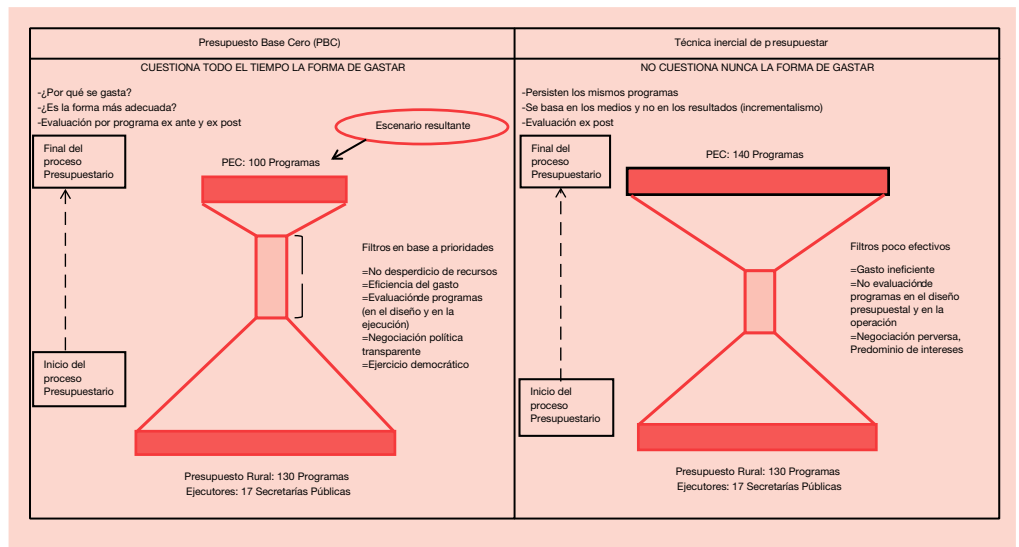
| Presupuesto Base Cero (PBC) | Técnica inercial de presupuestar |
|---|---|
| CUESTIONA TODO EL TIEMPO LA FORMA DE GASTAR | NO CUESTIONA NUNCA LA FORMA DE GASTAR |

-¿Por qué se gasta?
-¿Es la forma más adecuada?
-Evaluación por programa ex ante y ex post

Escenario resultante

Final del proceso Presupuestario

PEC: 100 Programas

Filtros en base a prioridades

=No desperdicio de recursos
=Eficiencia del gasto
=Evaluaciónde programas (en el diseño y en la ejecución)
=Negociación política transparente
=Ejercicio democrático

Inicio del proceso Presupuestario

Presupuesto Rural: 130 Programas
Ejecutores: 17 Secretarías Públicas

-Persisten los mismos programas
-Se basa en los medios y no en los resultados (incrementalismo)
-Evaluación ex post

Final del proceso Presupuestario

PEC: 140 Programas

Filtros poco efectivos

=Gasto ineficiente
=No evaluaciónde programas en el diseño presupuestal y en la operación
=Negociación perversa, Predominio de intereses

Inicio del proceso Presupuestario

Presupuesto Rural: 130 Programas
Ejecutores: 17 Secretarías Públicas